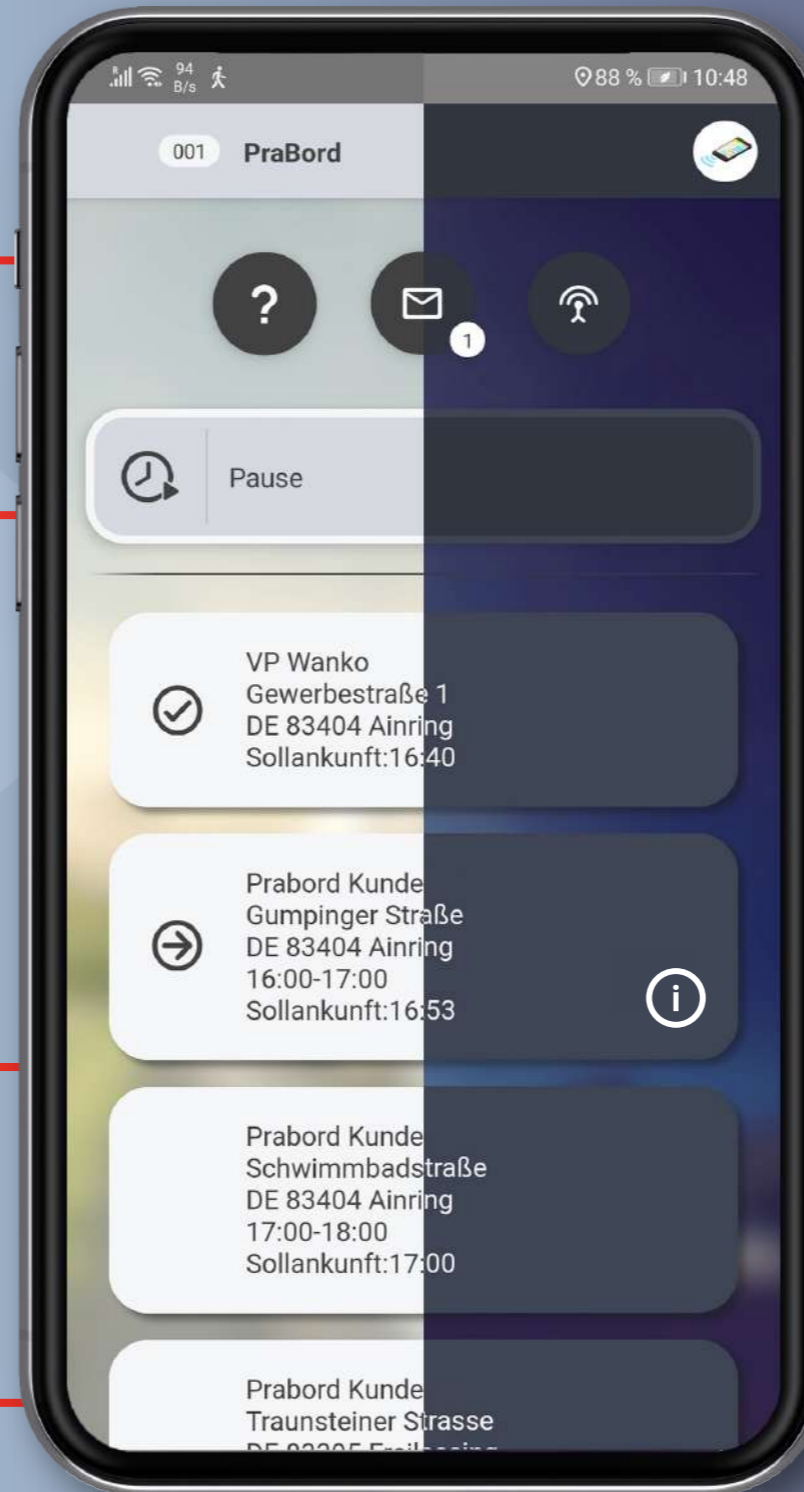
94 B/s 88 % 10:48

001 PraBord

?

1

Pause

VP Wanko
Gewerbestraße 1
DE 83404 Ainring
Sollankunft:16:40

Prabord Kunde
Gumpinger Straße
DE 83404 Ainring
16:00-17:00
Sollankunft:16:53

i

Prabord Kunde
Schwimmbadstraße
DE 83404 Ainring
17:00-18:00
Sollankunft:17:00

Prabord Kunde
Traunsteiner Strasse
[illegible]